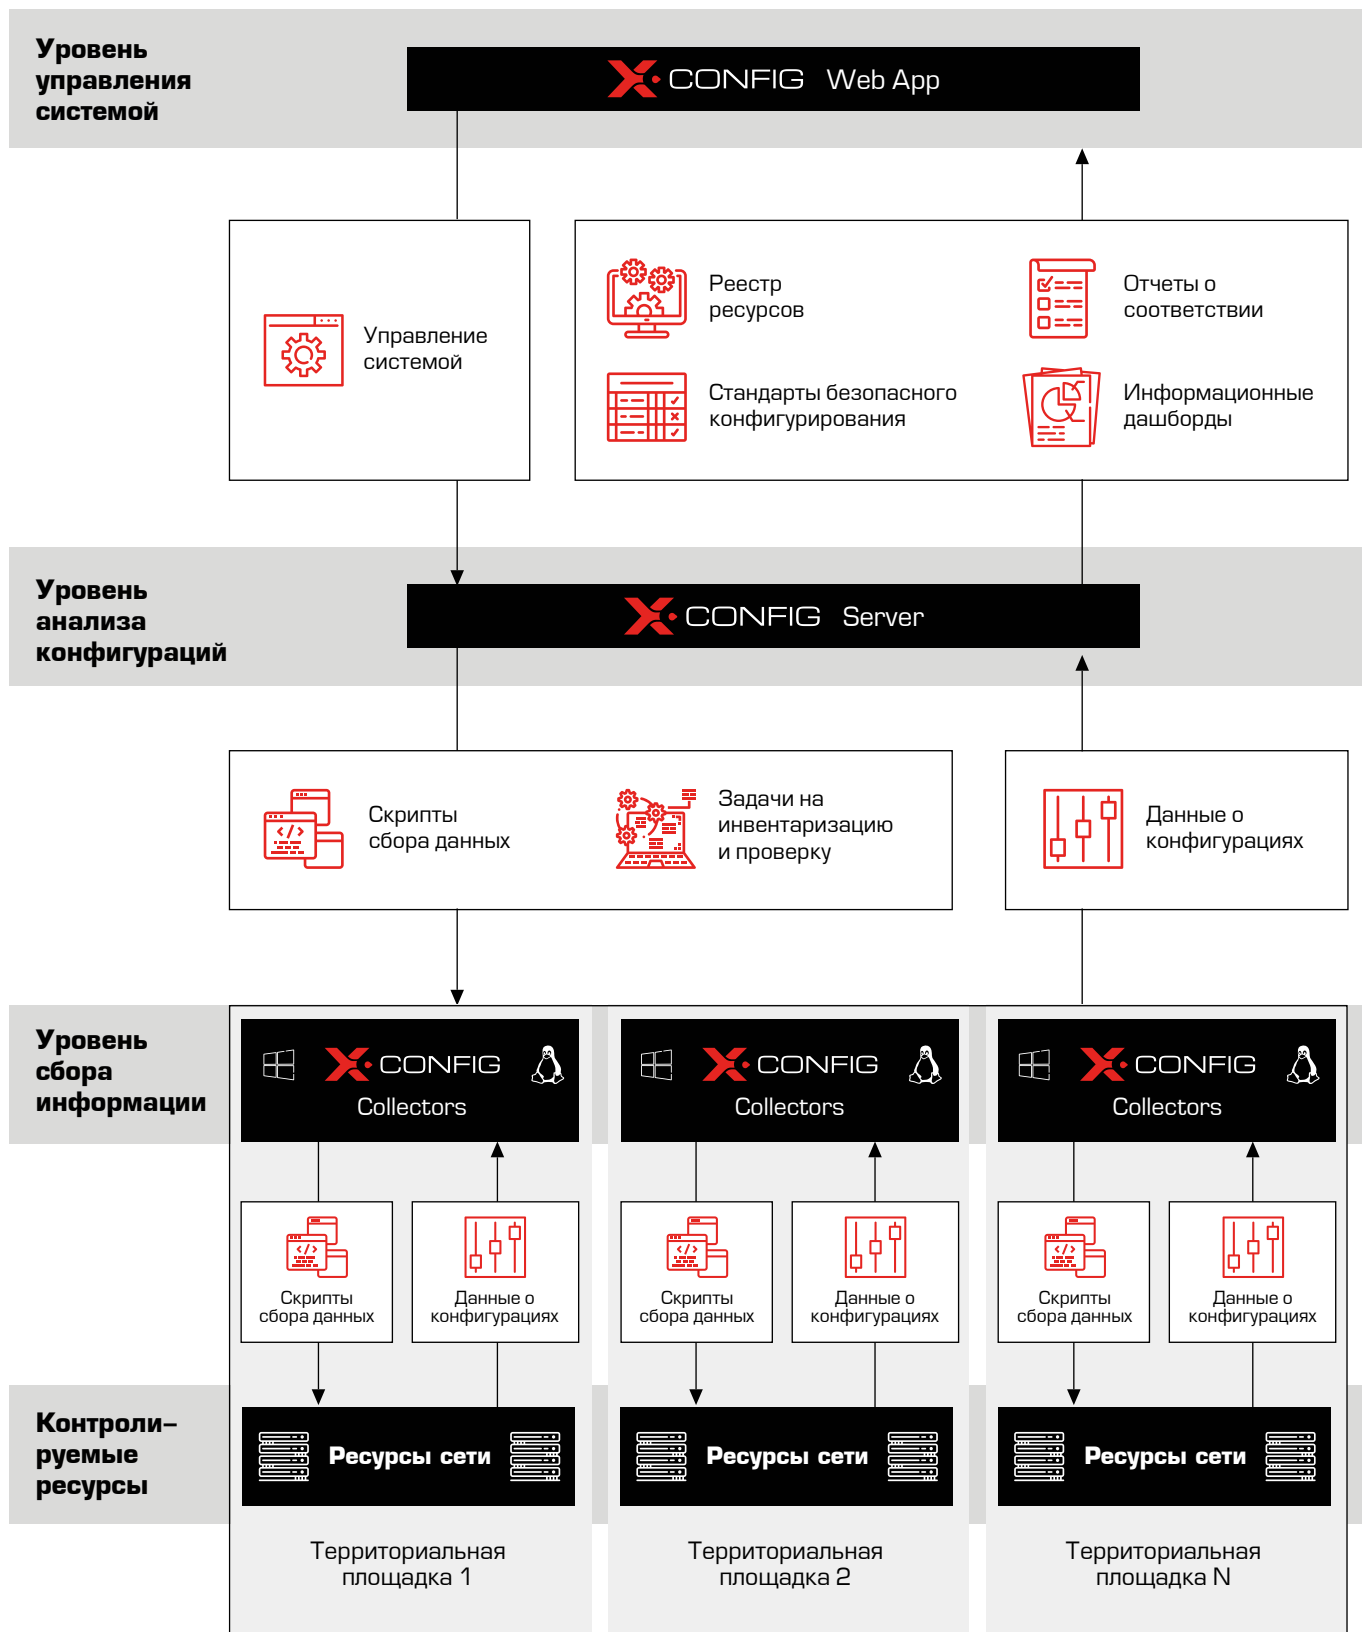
Уровень управления системой

X CONFIG Web App

Управление системой

Реестр ресурсов

Отчеты о соответствии

Стандарты безопасного конфигурирования

Информационные дашборды

Уровень анализа конфигураций

X CONFIG Server

Скрипты сбора данных

Задачи на инвентаризацию и проверку

Данные о конфигурациях

Уровень сбора информации

X CONFIG Collectors

X CONFIG Collectors

X CONFIG Collectors

Скрипты сбора данных

Данные о конфигурациях

Скрипты сбора данных

Данные о конфигурациях

Скрипты сбора данных

Данные о конфигурациях

Контроли-руемые ресурсы

Ресурсы сети

Ресурсы сети

Ресурсы сети

Территориальная площадка 1

Территориальная площадка 2

Территориальная площадка N